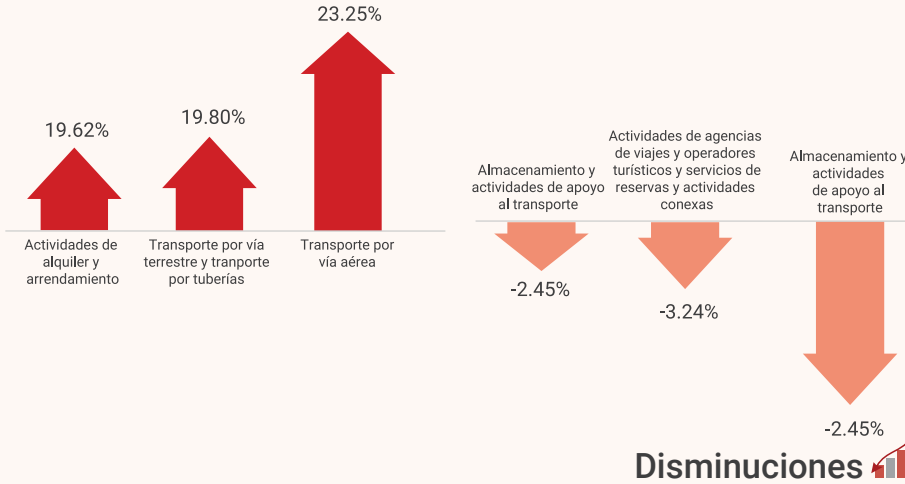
23.25%

19.62%

19.80%

Actividades de alquiler y arrendamiento

Transporte por vía terrestre y tranporte por tuberías

Transporte por vía aérea

Almacenamiento y actividades de apoyo al transporte

Actividades de agencias de viajes y operadores turísticos y servicios de reservas y actividades conexas

Almacenamiento y actividades de apoyo al transporte

-2.45%

-3.24%

-2.45%

Disminuciones